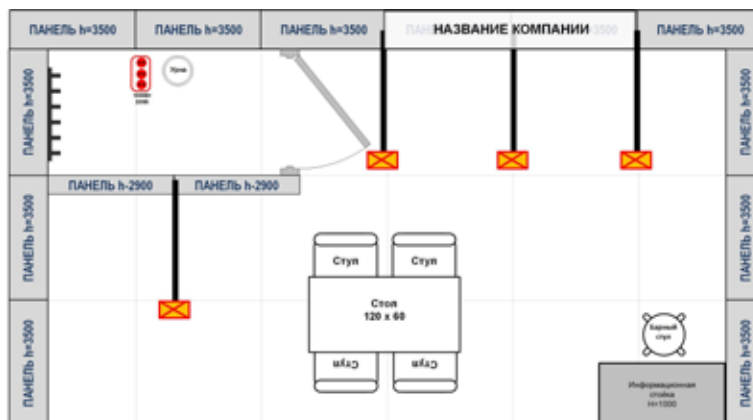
ПАНЕЛЬ h=3500
ПАНЕЛЬ h=3500
ПАНЕЛЬ h=3500
ПАН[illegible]
НАЗВАНИЕ КОМПАНИИ
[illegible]500
ПАНЕЛЬ h=3500

ПАНЕЛЬ h=3500
ПАНЕЛЬ h=3500
ПАНЕЛЬ h=3500
ПАНЕЛЬ h=3500
ПАНЕЛЬ h=3500
ПАНЕЛЬ h=3500

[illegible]
Урна

ПАНЕЛЬ h-2900
ПАНЕЛЬ h-2900

Стул
Стул
Стол
120 x 60
Стул
Стул

Барный стул

Информационная стойка H=1000